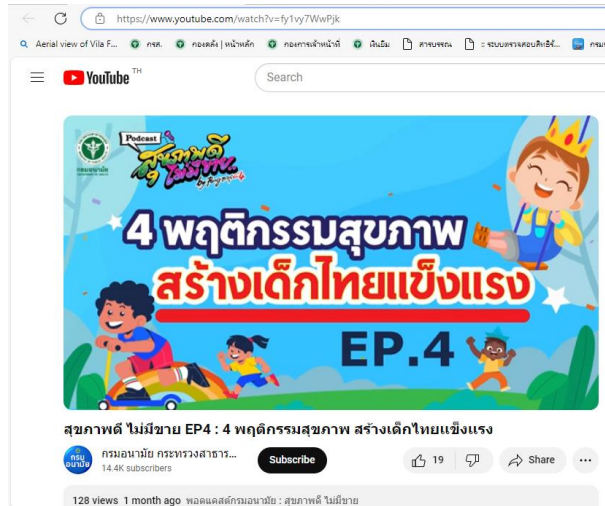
https://www.youtube.com/watch?v=fy1vy7WwPjk

Aerial view of Vila F... กรส. กองคลัง | หน้าหลัก กองการเจ้าหน้าที่ เงินยืม สารบรรณ ระบบตรวจสอบสิทธิ์... กรม

YouTube TH

Search

กรมอนามัย

Podcast สุขภาพดี ไม่มีขาย

4 พฤติกรรมสุขภาพ สร้างเด็กไทยแข็งแรง

EP.4

สุขภาพดี ไม่มีขาย EP4 : 4 พฤติกรรมสุขภาพ สร้างเด็กไทยแข็งแรง

กรมอนามัย กระทรวงสาธาร...
14.4K subscribers

Subscribe

19

Share

128 views 1 month ago พอดแคสต์กรมอนามัย : สุขภาพดี ไม่มีขาย